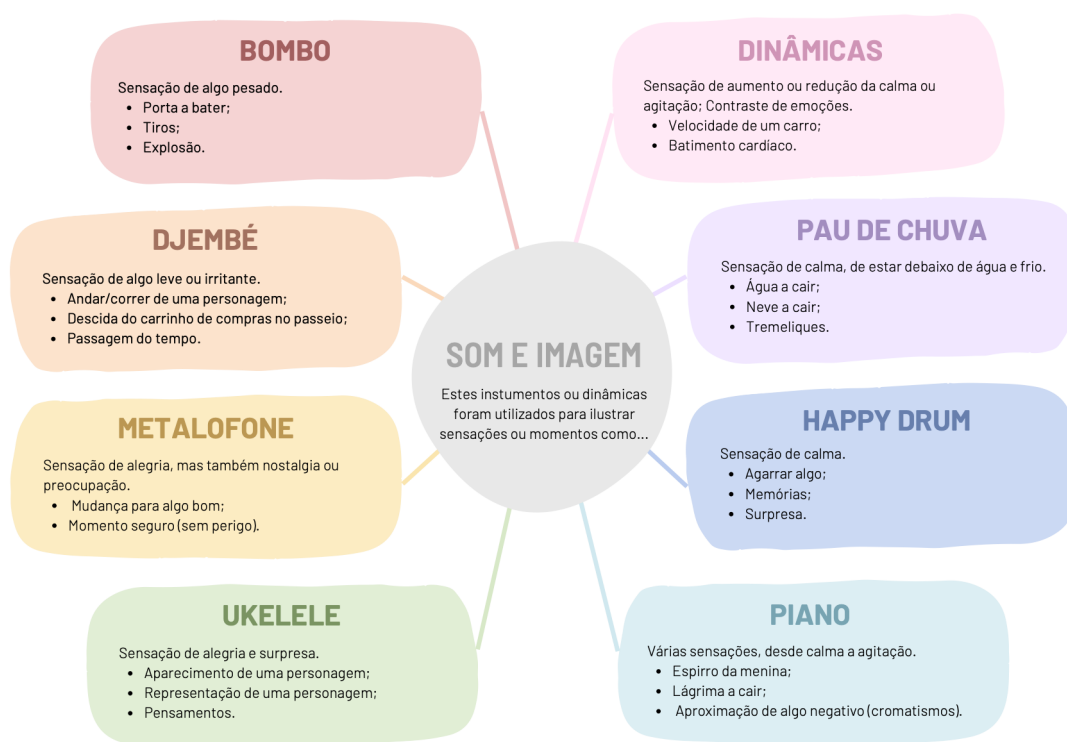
SOM E IMAGEM

Estes instumentos ou dinâmicas foram utilizados para ilustrar sensações ou momentos como...

BOMBO

Sensação de algo pesado.
- Porta a bater;
- Tiros;
- Explosão.

DINÂMICAS

Sensação de aumento ou redução da calma ou agitação; Contraste de emoções.
- Velocidade de um carro;
- Batimento cardíaco.

DJEMBÉ

Sensação de algo leve ou irritante.
- Andar/correr de uma personagem;
- Descida do carrinho de compras no passeio;
- Passagem do tempo.

PAU DE CHUVA

Sensação de calma, de estar debaixo de água e frio.
- Água a cair;
- Neve a cair;
- Tremeliques.

METALOFONE

Sensação de alegria, mas também nostalgia ou preocupação.
- Mudança para algo bom;
- Momento seguro (sem perigo).

HAPPY DRUM

Sensação de calma.
- Agarrar algo;
- Memórias;
- Surpresa.

UKELELE

Sensação de alegria e surpresa.
- Aparecimento de uma personagem;
- Representação de uma personagem;
- Pensamentos.

PIANO

Várias sensações, desde calma a agitação.
- Espirro da menina;
- Lágrima a cair;
- Aproximação de algo negativo (cromatismos).